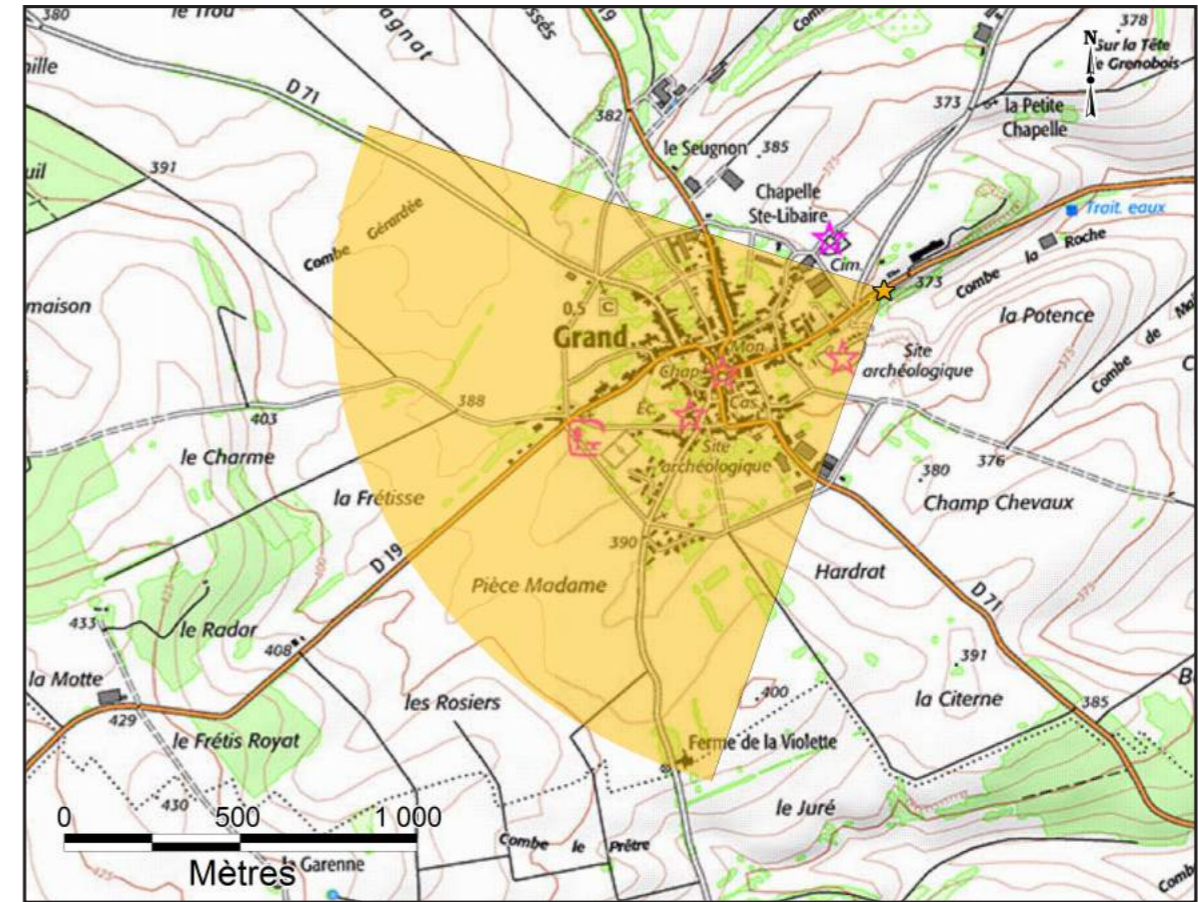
380
le Trou
gnat
ssés
378
N
Sur la Tête
le Grenobois
aille
D 71
382
373
la Petite Chapelle
le Seugnon
385
uil
391
Chapelle Ste-Libaire
Trait. eaux
Combe Gérardée
Cim.
Roche
la
Combe
373
Combe
la Roche
0,5
C
la Potence
maison
Grand
Mon
Combe de
Chap
Site archéologique
388
Ec
Cas
403
Site archéologique
le Charme
380
376
la Frétisse
Champ Chevaux
390
D 19
Hardrat
Pièce Madame
D 71
433
le Radar
408
391
la Motte
les Rosiers
400
la Citerne
429
385
le Frétis Royat
Ferme de la Violette
430
0
500
1 000
le Juré
Combe
le
Prêtre
Mètres
la Garenne
Combe